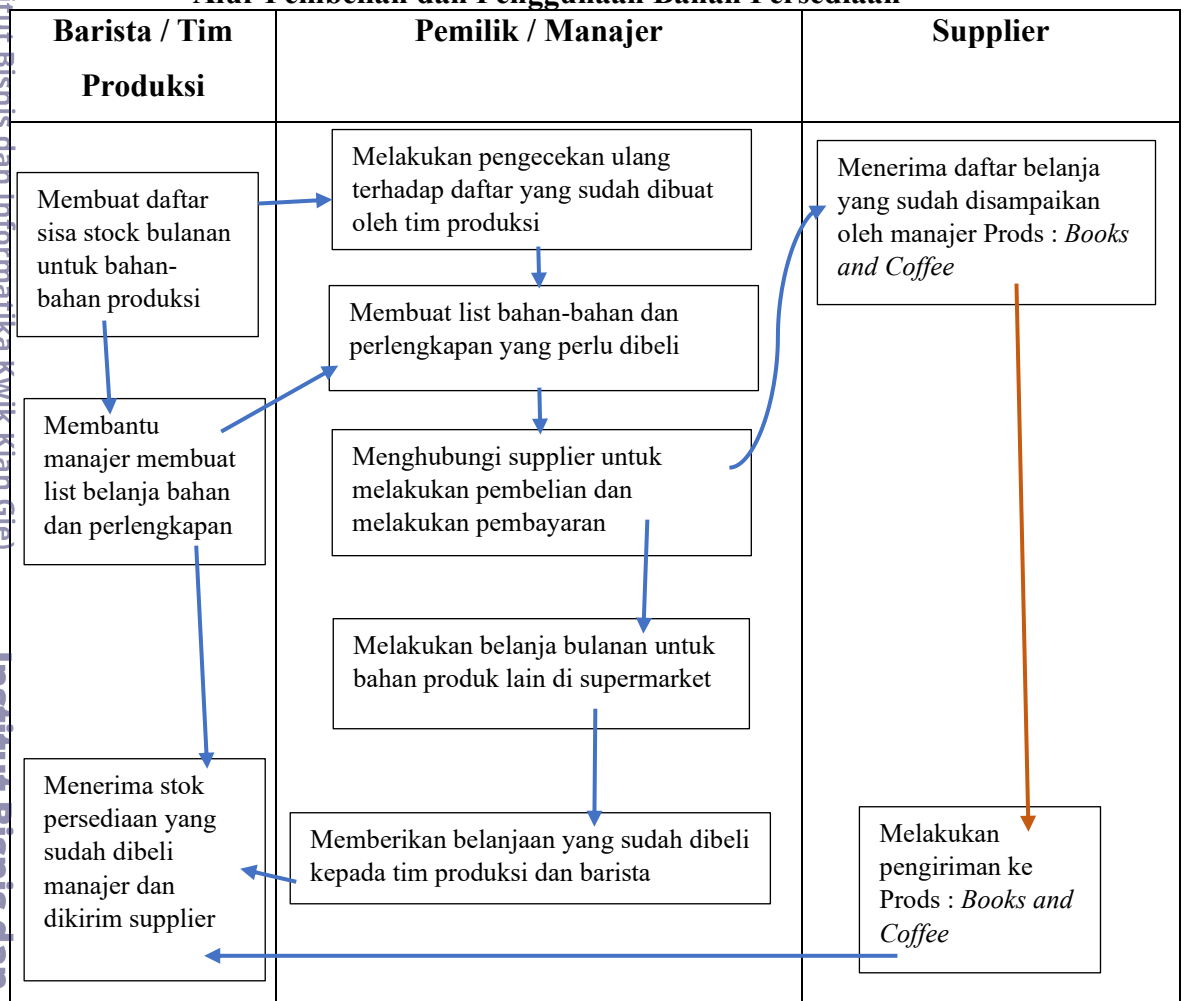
Alur Pembelian dan Penggunaan Bahan Persediaan

| Barista / Tim Produksi | Pemilik / Manajer | Supplier |
|---|---|---|
| Membuat daftar sisa stock bulanan untuk bahan-bahan produksi | Melakukan pengecekan ulang terhadap daftar yang sudah dibuat oleh tim produksi | Menerima daftar belanja yang sudah disampaikan oleh manajer Prods : *Books and Coffee* |
| Membantu manajer membuat list belanja bahan dan perlengkapan | Membuat list bahan-bahan dan perlengkapan yang perlu dibeli | |
| | Menghubungi supplier untuk melakukan pembelian dan melakukan pembayaran | |
| | Melakukan belanja bulanan untuk bahan produk lain di supermarket | |
| Menerima stok persediaan yang sudah dibeli manajer dan dikirim supplier | Memberikan belanjaan yang sudah dibeli kepada tim produksi dan barista | Melakukan pengiriman ke Prods : *Books and Coffee* |

Institut Bisnis dan Informatika Kwik Kian Gie)
Institut Bisnis dan